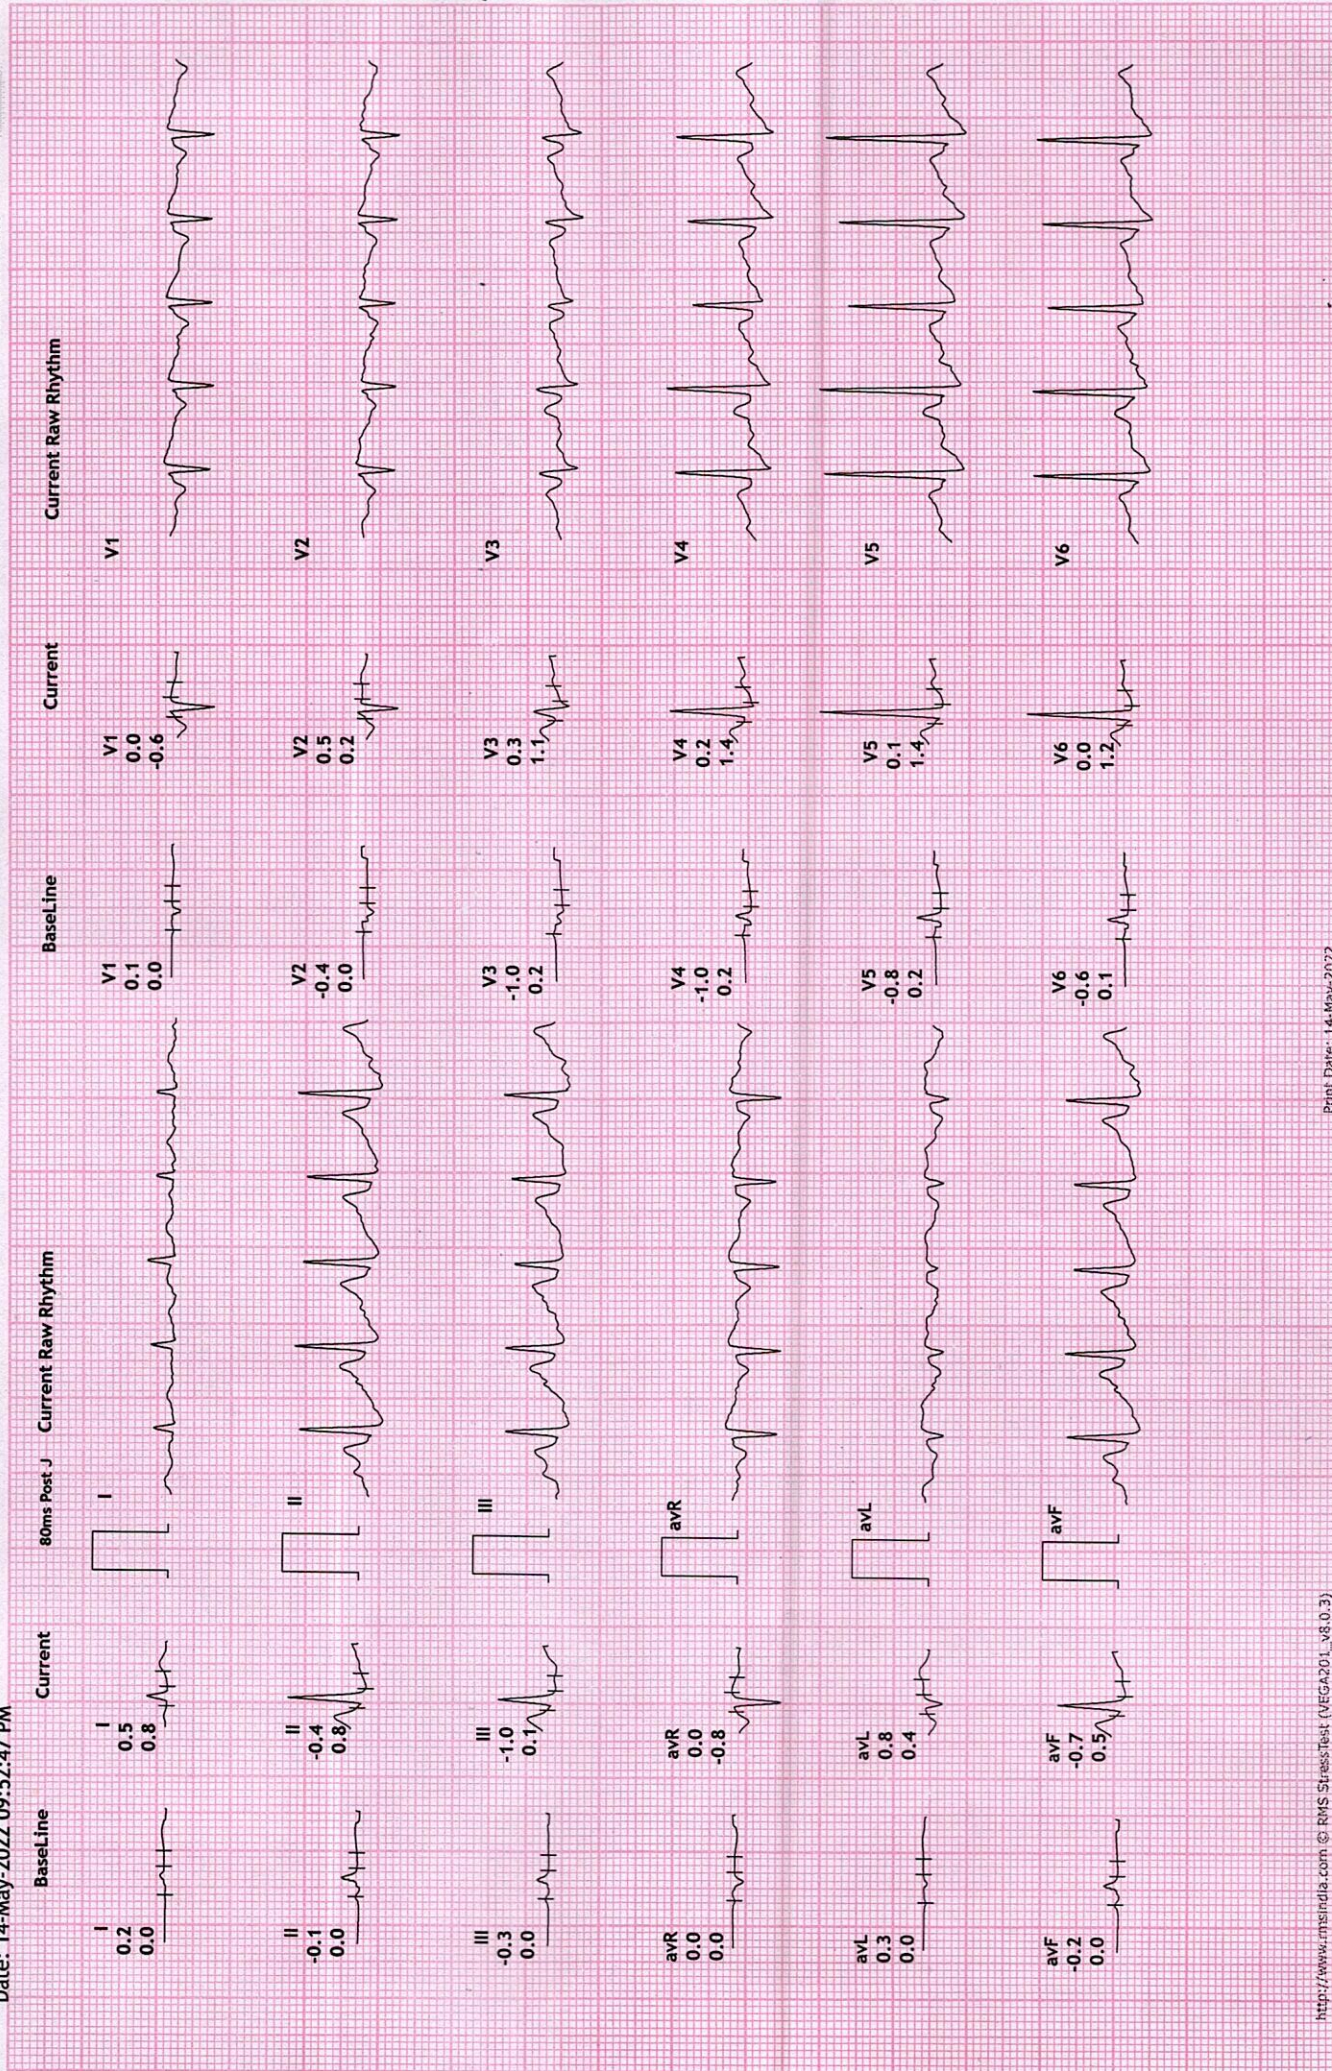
Date: 14-May-2022 09:52:47 PM

BaseLine

Current

80ms Post J

Current Raw Rhythm

I
0.2
0.0

I
0.5
0.8

I

II
-0.1
0.0

II
-0.4
0.8

II

III
-0.3
0.0

III
-1.0
0.1

III

avR
0.0
0.0

avR
0.0
-0.8

avR

avL
0.3
0.0

avL
0.8
0.4

avL

avF
-0.2
0.0

avF
-0.7
0.5

avF

BaseLine

Current

Current Raw Rhythm

V1
0.1
0.0

V1
0.0
-0.6

V1

V2
-0.4
0.0

V2
0.5
0.2

V2

V3
-1.0
0.2

V3
0.3
1.1

V3

V4
-1.0
0.2

V4
0.2
1.4

V4

V5
-0.8
0.2

V5
0.1
1.4

V5

V6
-0.6
0.1

V6
0.0
1.2

V6

http://www.rmsindia.com © RMS StressTest (VEGA201_v8.0.3)

Print Date: 14-May-2022